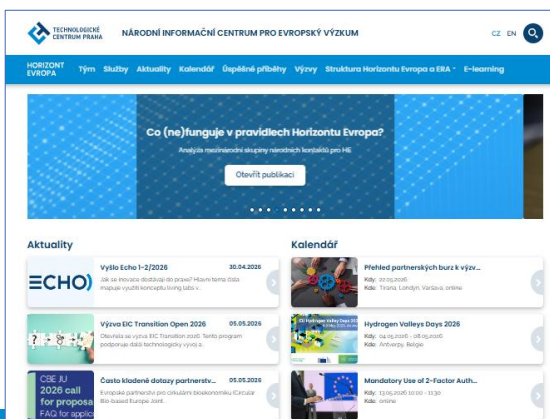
TECHNOLOGICKÉ CENTRUM PRAHA

NÁRODNÍ INFORMAČNÍ CENTRUM PRO EVROPSKÝ VÝZKUM

CZ EN

HORIZONT EVROPA Tým Služby Aktuality Kalendář Úspěšné příběhy Výzvy Struktura Horizontu Evropa a ERA E-learning

Co (ne)funguje v pravidlech Horizontu Evropa?

Analýza mezinárodní skupiny národních kontaktů pro HE

Otevřít publikaci

Aktuality

ECHO)

Vyšlo Echo 1-2/2026 30.04.2026

Jak se inovace dostávají do praxe? Hlavní téma čísla mapuje využití konceptu living labs v...

Výzva EIC Transition Open 2026 05.05.2026

Otevřela se výzva EIC Transition 2026. Tento program podporuje další technologický vývoj a...

CBE JU 2026 call for proposa FAQ for applic

Často kladené dotazy partnerstv... 05.05.2026

Evropské partnerství pro cirkulární bioekonomiku (Circular Bio-based Europe Joint...

Kalendář

Přehled partnerských burz k výzv...

Kdy: 22.05.2026

Kde: Tirana, Londýn, Varšava, online

Hydrogen Valleys Days 2026

Kdy: 04.05.2026 - 08.05.2026

Kde: Antverpy, Belgie

Mandatory Use of 2-Factor Auth...

Kdy: 13.05.2026 10:00 - 11:30

Kde: online